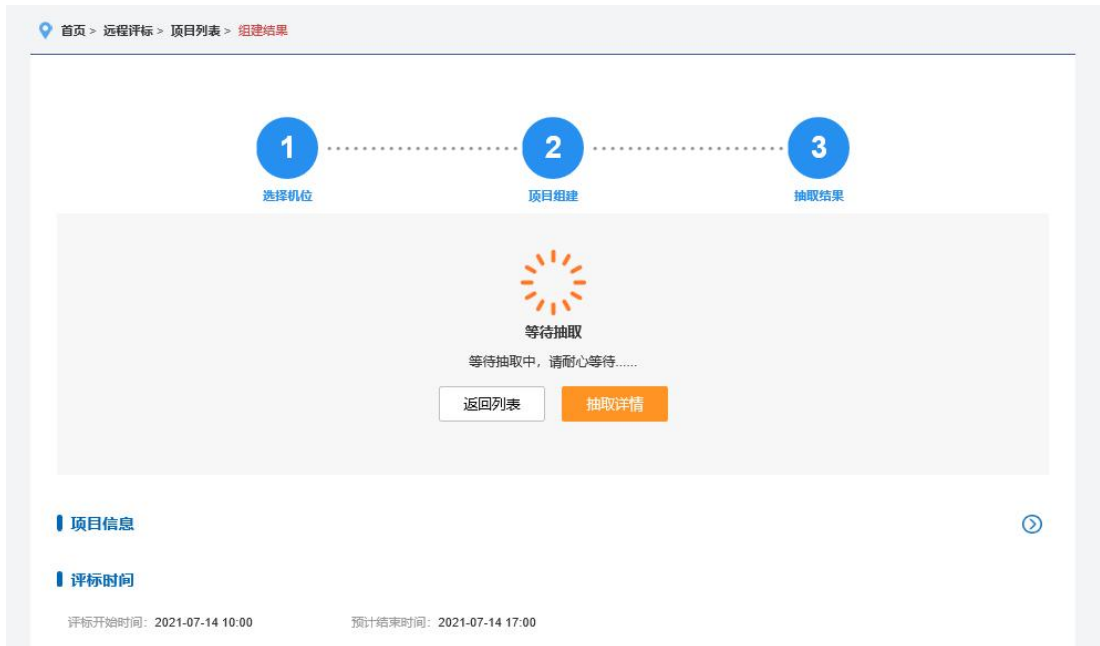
首页 > 远程评标 > 项目列表 > 组建结果

1
选择机位

2
项目组建

3
抽取结果

等待抽取

等待抽取中，请耐心等待......

返回列表

抽取详情

项目信息

评标时间

评标开始时间：2021-07-14 10:00

预计结束时间：2021-07-14 17:00